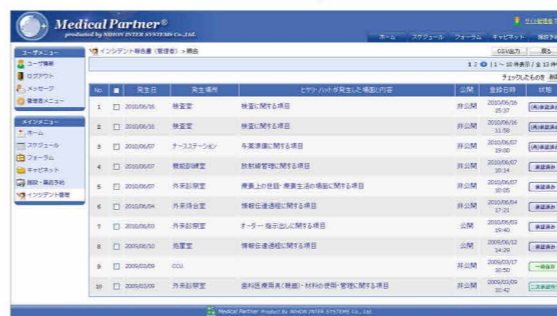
Medical Partner®
produced by NIHON INTER SYSTEMS Co.,Ltd.

サイト管理者
ホーム スケジュール フォーラム キャビネット 施設予約

ユーザーメニュー
ユーザ情報
ログアウト
メッセージ
管理者メニュー

メインメニュー
ホーム
スケジュール
フォーラム
キャビネット
施設・備品予約
インシデント管理

インシデント報告書（管理者）＞一覧

CSV出力 戻る

1 2 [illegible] | 1 ～ 10 件表示 / 全 13 件

チェックしたものを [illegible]

| No. | | 発生日 | 発生場所 | ヒヤリ・ハットが発生した場面と内容 | 公開 | 登録日時 | 状態 |
|---|---|---|---|---|---|---|---|
| 1 | | 2010/06/16 | 検査室 | 検査に関する項目 | 非公開 | 2010/06/16 15:37 | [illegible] |
| 2 | | 2010/06/16 | 検査室 | 検査に関する項目 | 非公開 | 2010/06/16 11:58 | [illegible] |
| 3 | | 2010/06/07 | ナースステーション | 与薬準備に関する項目 | 非公開 | 2010/06/07 19:00 | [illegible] |
| 4 | | 2010/06/07 | 救急診療室 | 放射線管理に関する項目 | 非公開 | 2010/06/07 10:14 | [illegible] |
| 5 | | 2010/06/07 | 外来診察室 | 療養上の世話・療養生活の場面に関する項目 | 非公開 | 2010/06/07 10:05 | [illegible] |
| 6 | | 2010/06/04 | 外来待合室 | 情報伝達過程に関する項目 | 非公開 | 2010/06/04 17:21 | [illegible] |
| 7 | | 2010/06/03 | 外来診察室 | オーダー・指示出しに関する項目 | 公開 | 2010/06/03 19:40 | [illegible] |
| 8 | | 2009/06/10 | 処置室 | 情報伝達過程に関する項目 | 公開 | 2009/06/12 14:29 | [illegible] |
| 9 | | 2009/03/09 | CCU | | 非公開 | 2009/03/17 10:50 | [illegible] |
| 10 | | 2009/03/09 | 外来診察室 | 歯科医療用具（機器）・材料の使用・管理に関する項目 | 非公開 | 2009/03/09 20:42 | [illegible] |

Medical Partner Product By NIHON INTER SYSTEMS Co., Ltd.